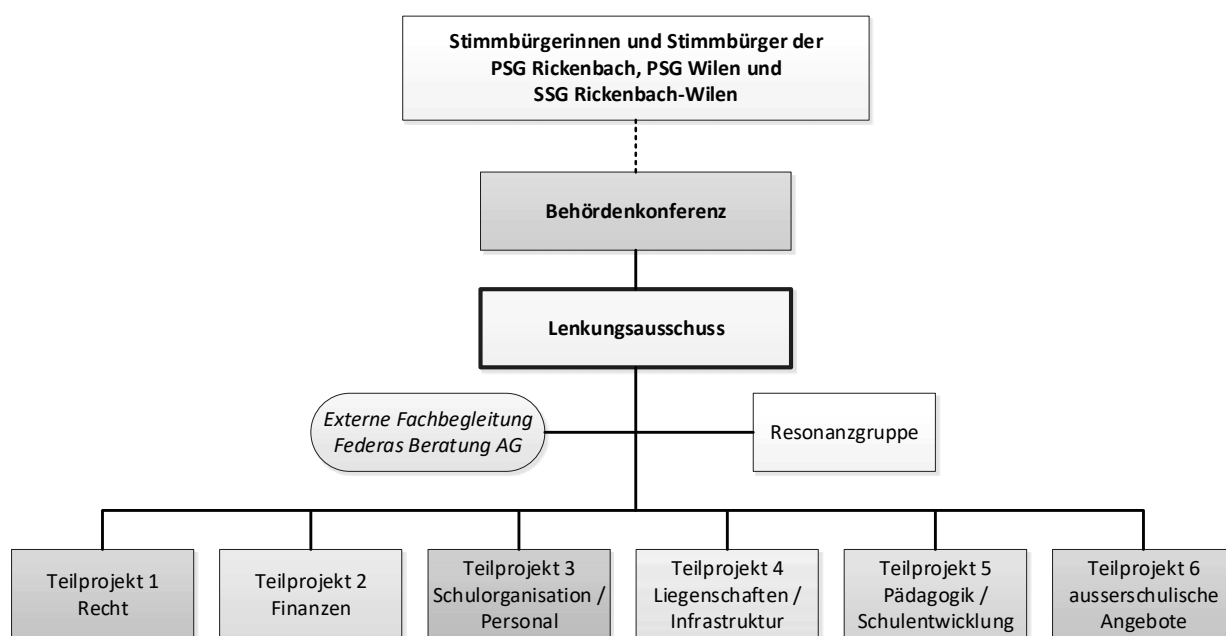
Stimmbürgerinnen und Stimmbürger der PSG Rickenbach, PSG Wilen und SSG Rickenbach-Wilen

Behördenkonferenz

Lenkungsausschuss

Externe Fachbegleitung Federas Beratung AG

Resonanzgruppe

Teilprojekt 1 Recht

Teilprojekt 2 Finanzen

Teilprojekt 3 Schulorganisation / Personal

Teilprojekt 4 Liegenschaften / Infrastruktur

Teilprojekt 5 Pädagogik / Schulentwicklung

Teilprojekt 6 ausserschulische Angebote